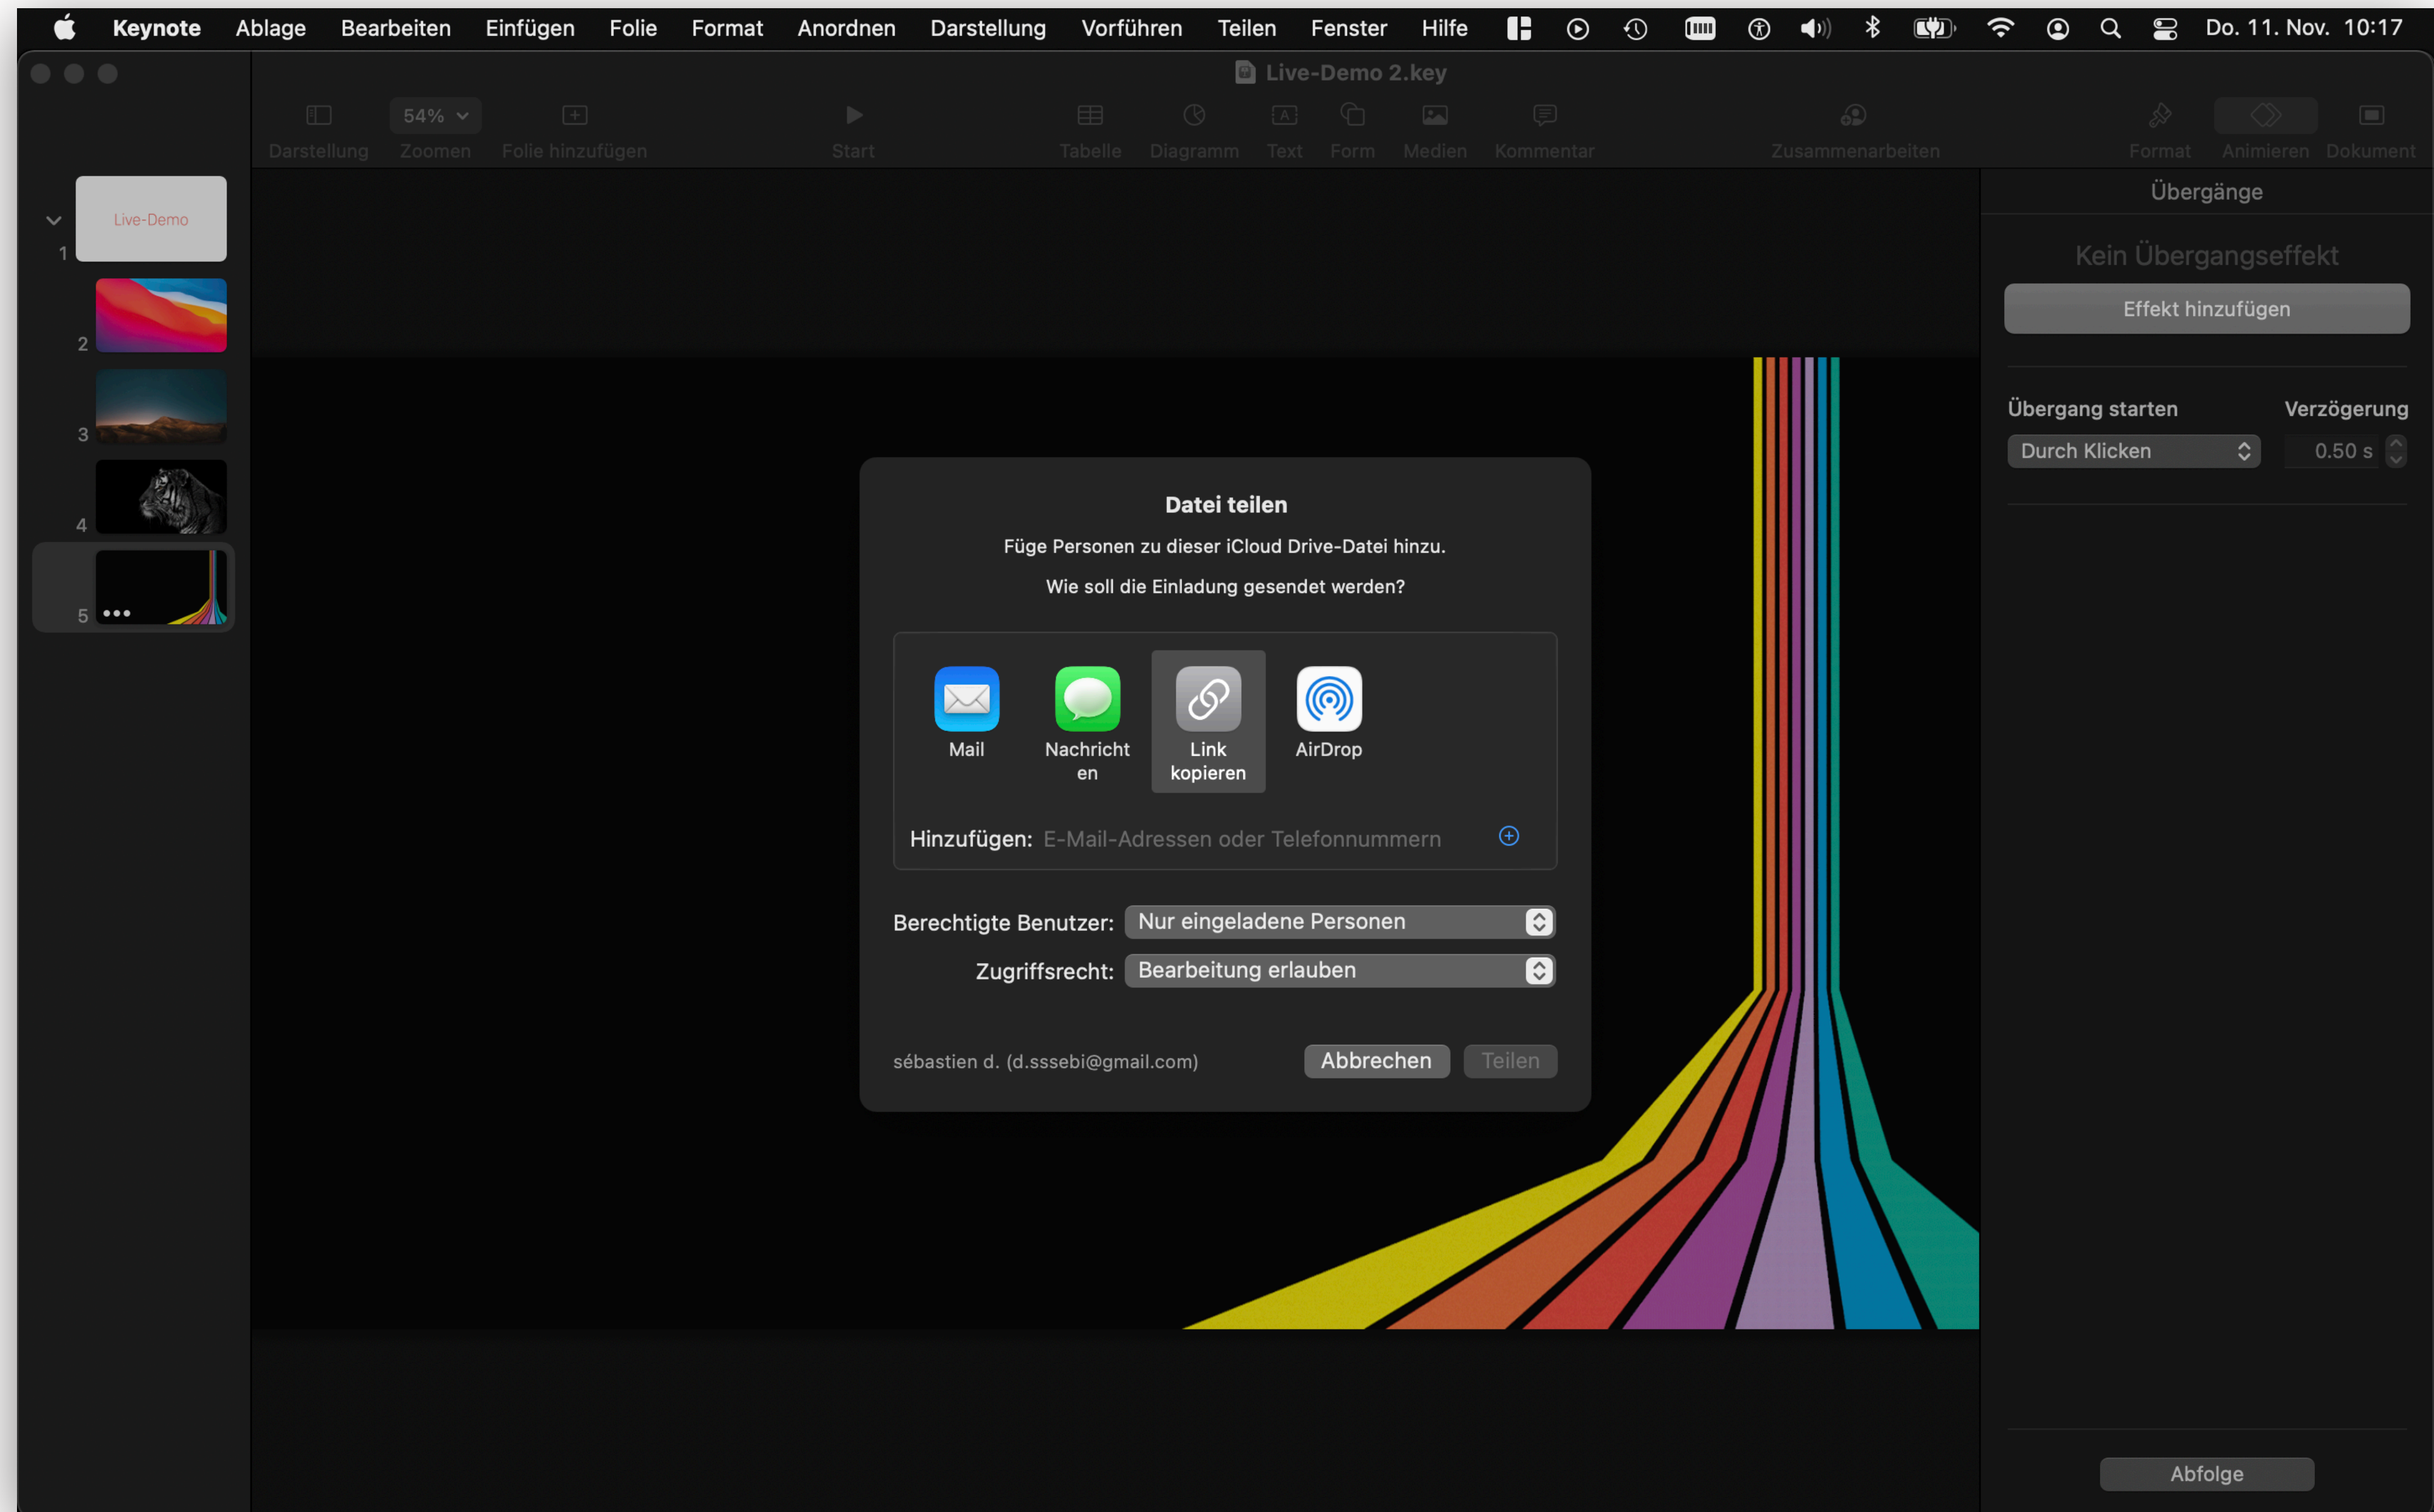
Keynote Ablage Bearbeiten Einfügen Folie Format Anordnen Darstellung Vorführen Teilen Fenster Hilfe Do. 11. Nov. 10:17

Live-Demo 2.key

Darstellung 54% Zoomen Folie hinzufügen Start Tabelle Diagramm Text Form Medien Kommentar Zusammenarbeiten Format Animieren Dokument

1 Live-Demo
2
3
4
5

Übergänge

Kein Übergangseffekt

Effekt hinzufügen

Übergang starten Verzögerung

Durch Klicken 0.50 s

Datei teilen

Füge Personen zu dieser iCloud Drive-Datei hinzu.

Wie soll die Einladung gesendet werden?

Mail Nachrichten Link kopieren AirDrop

Hinzufügen: E-Mail-Adressen oder Telefonnummern

Berechtigte Benutzer: Nur eingeladene Personen

Zugriffsrecht: Bearbeitung erlauben

sébastien d. (d.sssebi@gmail.com) Abbrechen Teilen

Abfolge